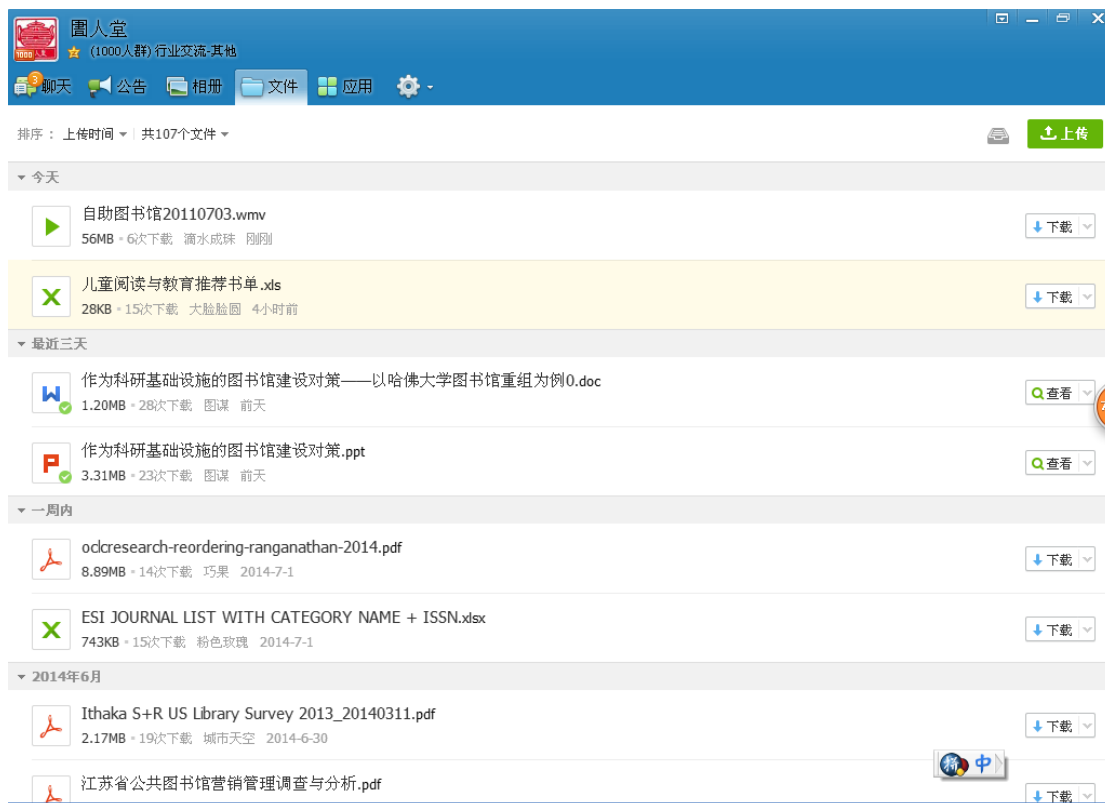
圕人堂
(1000人群) 行业交流-其他

3 聊天 公告 相册 文件 应用

排序：上传时间 | 共107个文件

上传

今天

自助图书馆20110703.wmv
56MB • 6次下载 滴水成珠 刚刚
下载

儿童阅读与教育推荐书单.xls
28KB • 15次下载 大脸脸圆 4小时前
下载

最近三天

作为科研基础设施的图书馆建设对策——以哈佛大学图书馆重组为例0.doc
1.20MB • 28次下载 图谋 前天
查看

作为科研基础设施的图书馆建设对策.ppt
3.31MB • 23次下载 图谋 前天
查看

一周内

oclcresearch-reordering-ranganathan-2014.pdf
8.89MB • 14次下载 巧果 2014-7-1
下载

ESI JOURNAL LIST WITH CATEGORY NAME + ISSN.xlsx
743KB • 15次下载 粉色玫瑰 2014-7-1
下载

2014年6月

Ithaka S+R US Library Survey 2013_20140311.pdf
2.17MB • 19次下载 城市天空 2014-6-30
下载

江苏省公共图书馆营销管理调查与分析.pdf
下载

中